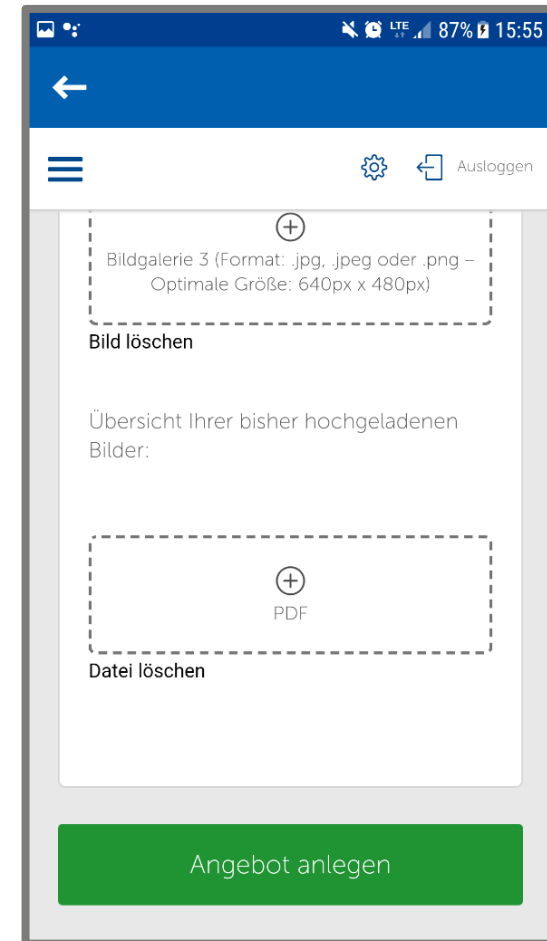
LTE 87% 15:55

Ausloggen

Bildgalerie 3 (Format: .jpg, .jpeg oder .png – Optimale Größe: 640px x 480px)

Bild löschen

Übersicht Ihrer bisher hochgeladenen Bilder:

PDF

Datei löschen

Angebot anlegen